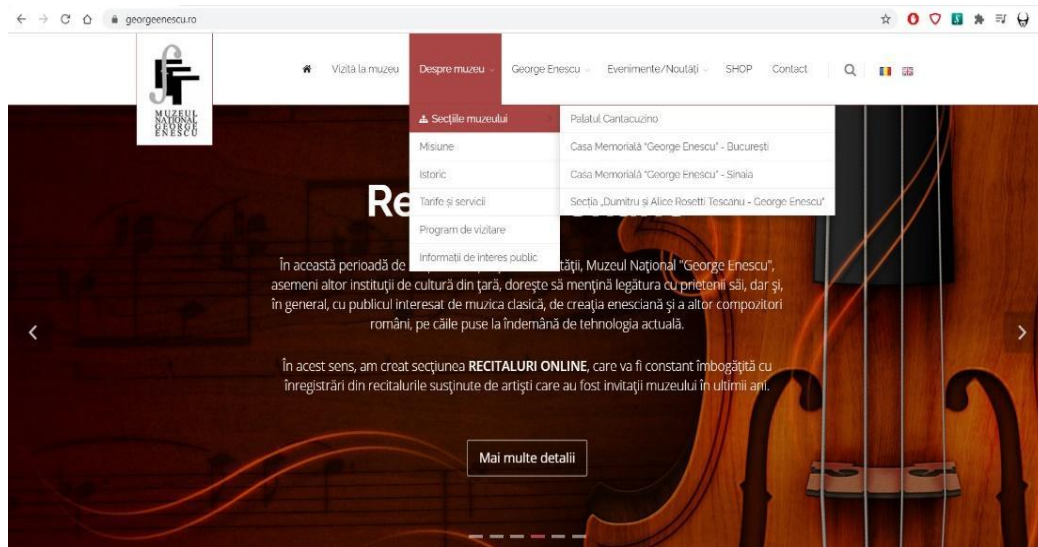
georgeenescu.ro

MUZEUL NAȚIONAL GEORGE ENESCU

Vizită la muzeu Despre muzeu George Enescu Evenimente/Noutăți SHOP Contact

Secțiile muzeului
Misiune
Istoric
Tarife și servicii
Program de vizitare
Informații de interes public

Palatul Cantacuzino
Casa Memorială "George Enescu" - București
Casa Memorială "George Enescu" - Sinaia
Secția „Dumitru și Alice Rosetti Tescanu - George Enescu"

Re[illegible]

În această perioadă de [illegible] tății, Muzeul Național "George Enescu", asemeni altor instituții de cultură din țară, dorește să mențină legătura cu prietenii săi, dar și, în general, cu publicul interesat de muzica clasică, de creația enesciană și a altor compozitori români, pe căile puse la îndemână de tehnologia actuală.

În acest sens, am creat secțiunea RECITALURI ONLINE, care va fi constant îmbogățită cu înregistrări din recitalurile susținute de artiști care au fost invitații muzeului în ultimii ani.

Mai multe detalii